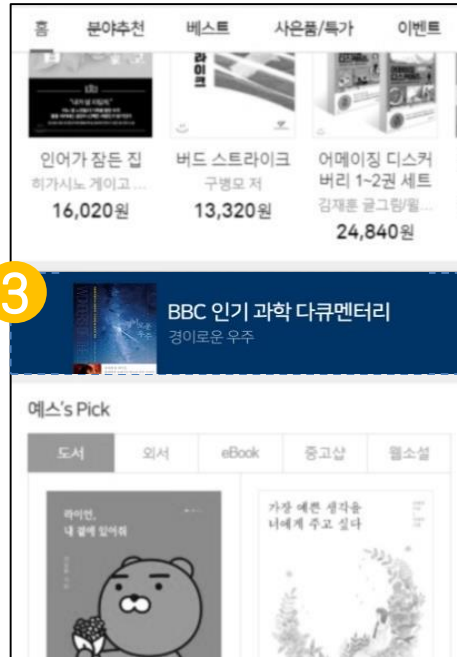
홈 분야추천 베스트 사은품/특가 이벤트

인어가 잠든 집
히가시노 게이고...
16,020원

버드 스트라이크
구병모 저
13,320원

어메이징 디스커버리 1~2권 세트
김재훈 글그림/윌...
24,840원

3

BBC 인기 과학 다큐멘터리
경이로운 우주

예스's Pick

| 도서 | 외서 | eBook | 중고샵 | 웹소설 |
|---|---|---|---|---|

라이언, 내 곁에 있어줘

가장 예쁜 생각을 너에게 주고 싶다